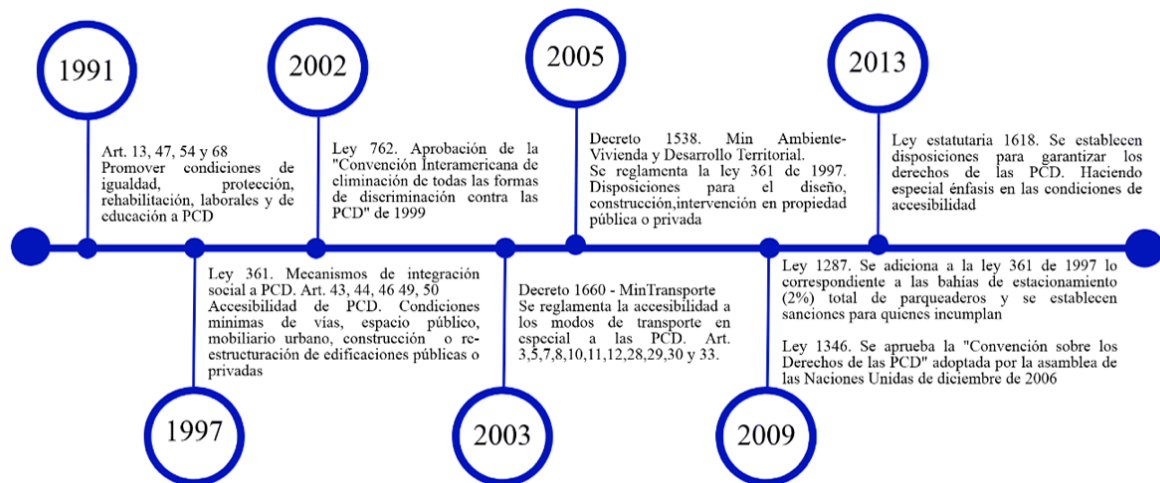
1991

Art. 13, 47, 54 y 68
Promover condiciones de igualdad, protección, rehabilitación, laborales y de educación a PCD

2002

Ley 762. Aprobación de la "Convención Interamericana de eliminación de todas las formas de discriminación contra las PCD" de 1999

2005

Decreto 1538. Min Ambiente- Vivienda y Desarrollo Territorial.
Se reglamenta la ley 361 de 1997. Disposiciones para el diseño, construcción,intervención en propiedad pública o privada

2013

Ley estatutaria 1618. Se establecen disposiciones para garantizar los derechos de las PCD. Haciendo especial énfasis en las condiciones de accesibilidad

Ley 361. Mecanismos de integración social a PCD. Art. 43, 44, 46 49, 50
Accesibilidad de PCD. Condiciones mínimas de vías, espacio público, mobiliario urbano, construcción o reestructuración de edificaciones públicas o privadas

1997

Decreto 1660 - MinTransporte
Se reglamenta la accesibilidad a los modos de transporte en especial a las PCD. Art. 3,5,7,8,10,11,12,28,29,30 y 33.

2003

Ley 1287. Se adiciona a la ley 361 de 1997 lo correspondiente a las bahías de estacionamiento (2%) total de parqueaderos y se establecen sanciones para quienes incumplan

Ley 1346. Se aprueba la "Convención sobre los Derechos de las PCD" adoptada por la asamblea de las Naciones Unidas de diciembre de 2006

2009